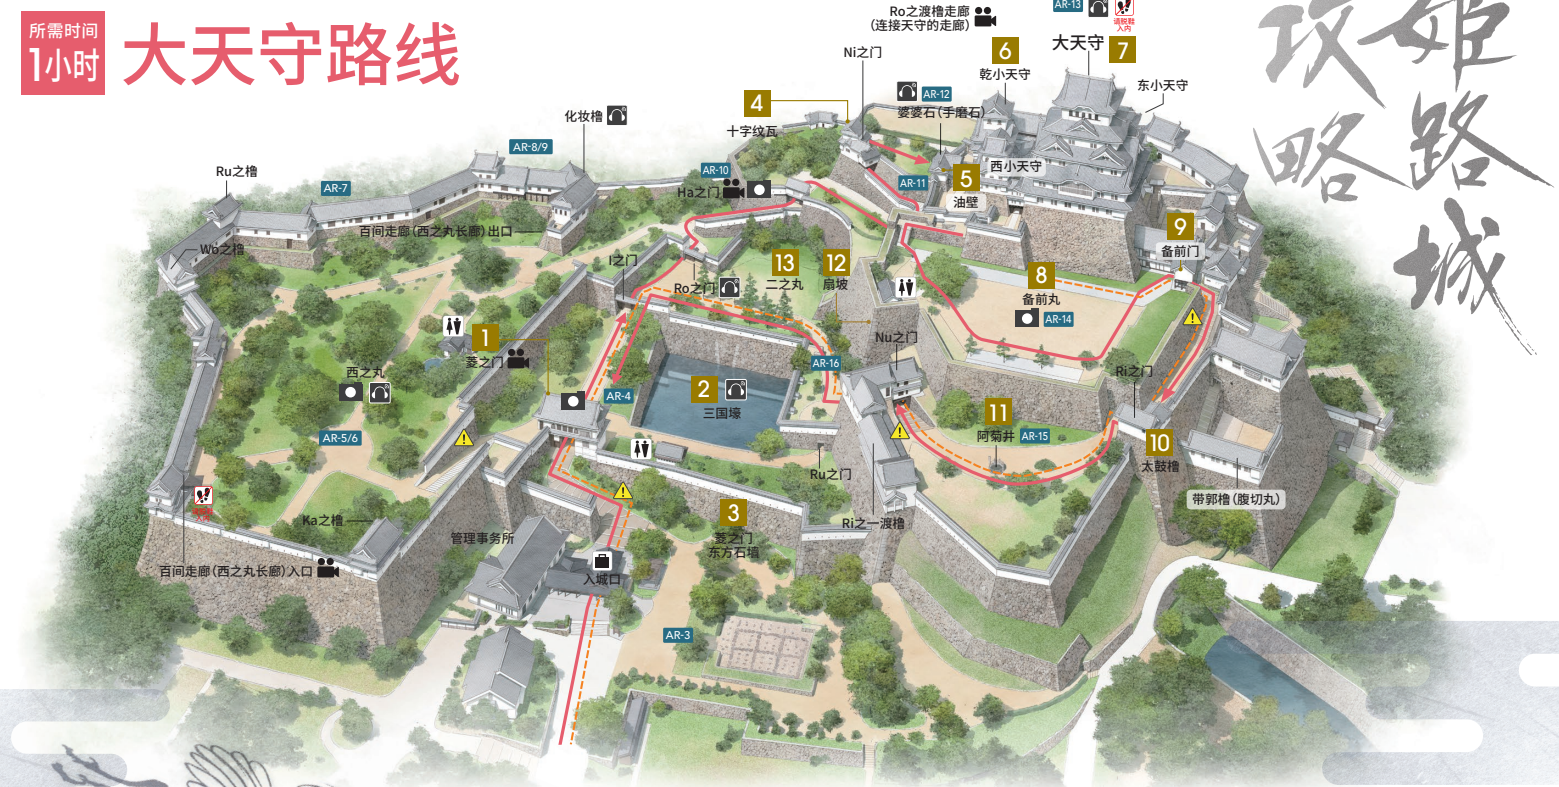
所需时间
1小时
大天守路线

姬路城攻略

Ro之渡橹走廊
(连接天守的走廊)
AR-13
请脱鞋入内
6
大天守
7
Ni之门
乾小天守
东小天守
4
AR-12
十字纹瓦
婆婆石(手磨石)
化妆橹
AR-8/9
AR-10
AR-11
5
西小天守
Ha之门
油壁
Ru之橹
AR-7
百间走廊(西之丸长廊)出口
9
备前门
Wo之橹
13
12
8
I之门
二之丸
扇坡
备前丸
Ro之门
AR-14
1
Nu之门
菱之门
西之丸
AR-16
Ri之门
2
三国壕
AR-4
AR-5/6
11
阿菊井
AR-15
10
太鼓橹
Ru之门
3
带郭橹(腹切丸)
Ka之橹
Ri之一渡橹
菱之门
东方石墙
管理事务所
百间走廊(西之丸长廊)入口
入城口
AR-3